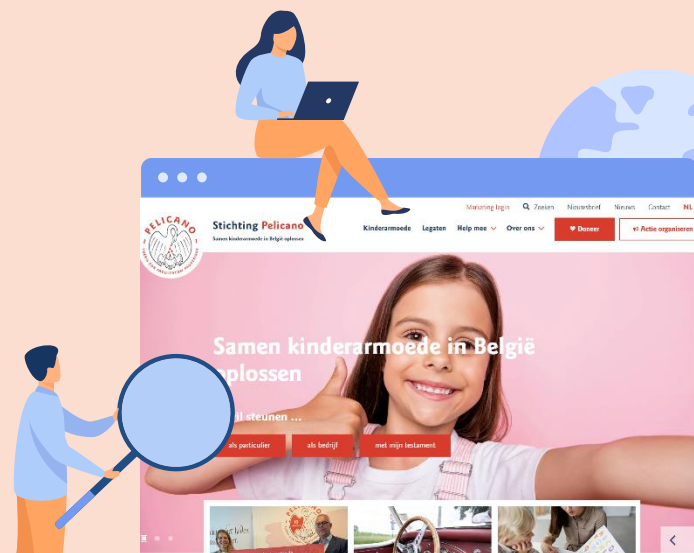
PELICANO

Stichting Pelicano
Samen kinderarmoede in België oplossen

Mailing login
Zoeken
Nieuwsbrief
Nieuws
Contact
NL

Kinderarmoede
Legaten
Help mee
Over ons
♥ Doneer
Actie organiseren

Samen kinderarmoede in België oplossen

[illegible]il steunen ...

als particulier
als bedrijf
met mijn testament